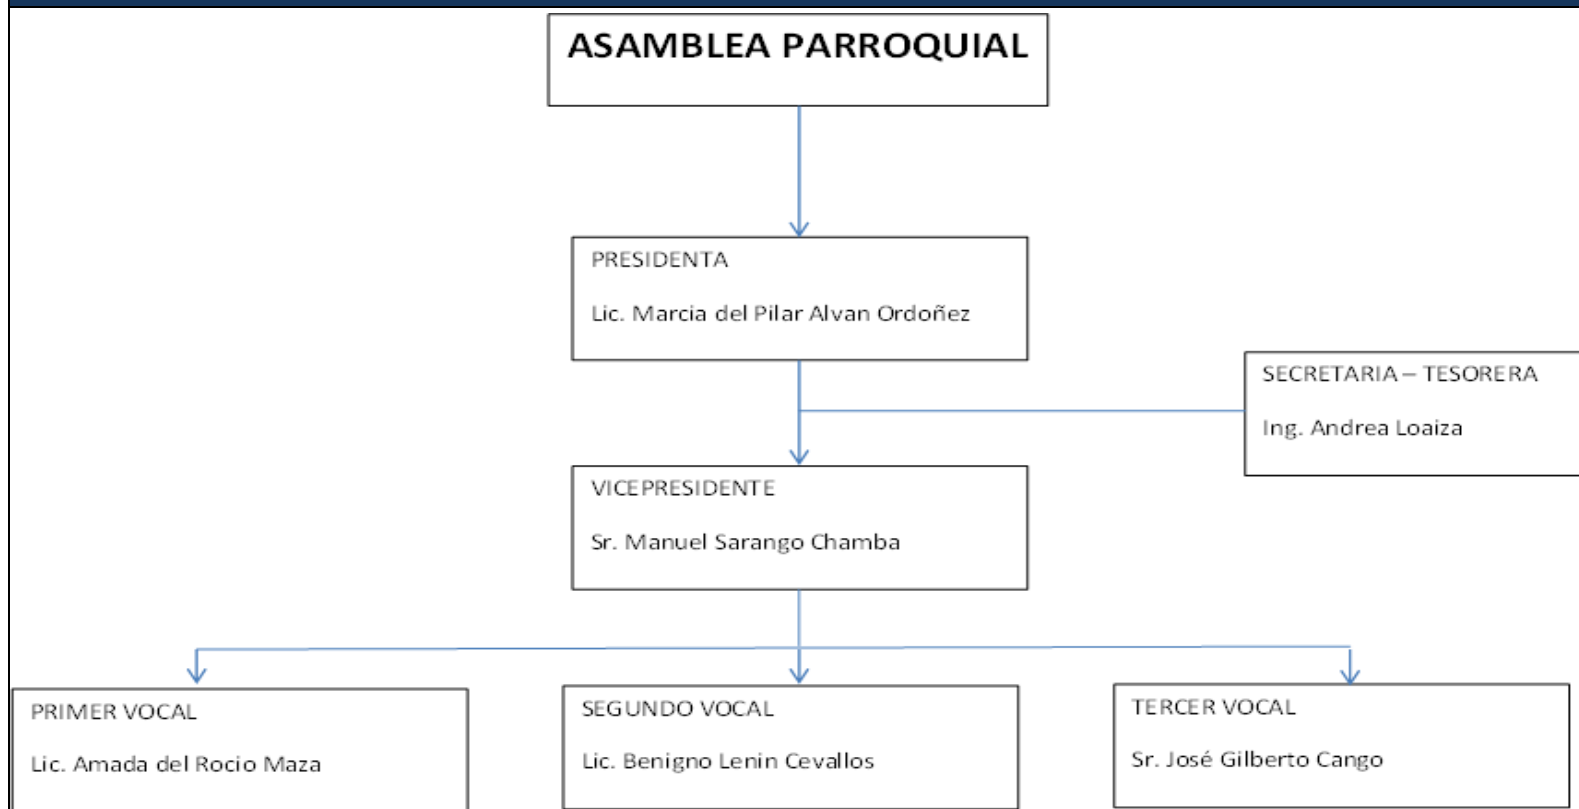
ASAMBLEA PARROQUIAL

PRESIDENTA

Lic. Marcia del Pilar Alvan Ordoñez

SECRETARIA – TESORERA

Ing. Andrea Loaiza

VICEPRESIDENTE

Sr. Manuel Sarango Chamba

PRIMER VOCAL

Lic. Amada del Rocio Maza

SEGUNDO VOCAL

Lic. Benigno Lenin Cevallos

TERCER VOCAL

Sr. José Gilberto Cango